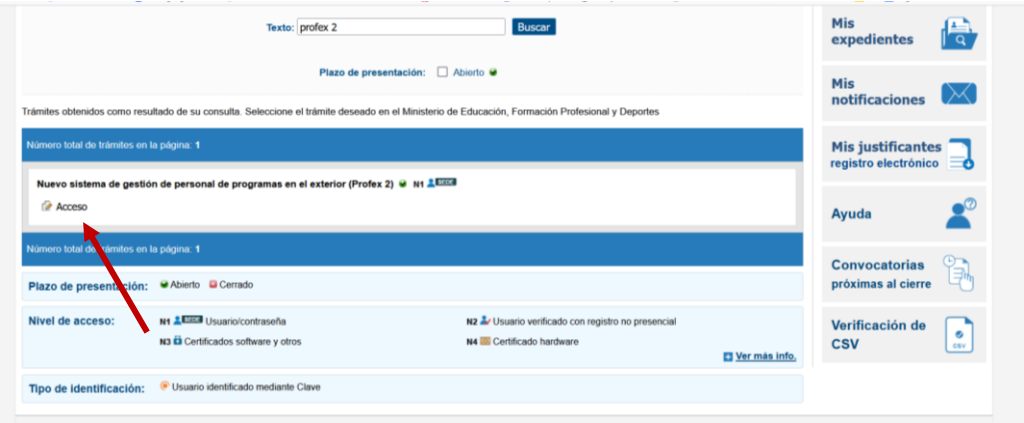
Texto: profex 2 Buscar

Plazo de presentación: Abierto

Trámites obtenidos como resultado de su consulta. Seleccione el trámite deseado en el Ministerio de Educación, Formación Profesional y Deportes

Número total de trámites en la página: 1

Nuevo sistema de gestión de personal de programas en el exterior (Profex 2) N1 MEDE

Acceso

Número total de trámites en la página: 1

Plazo de presentación: Abierto Cerrado

Nivel de acceso: N1 MEDE Usuario/contraseña N2 Usuario verificado con registro no presencial
N3 Certificados software y otros N4 Certificado hardware

Ver más info.

Tipo de identificación: Usuario identificado mediante Clave

Mis expedientes

Mis notificaciones

Mis justificantes registro electrónico

Ayuda

Convocatorias próximas al cierre

Verificación de CSV

CSV